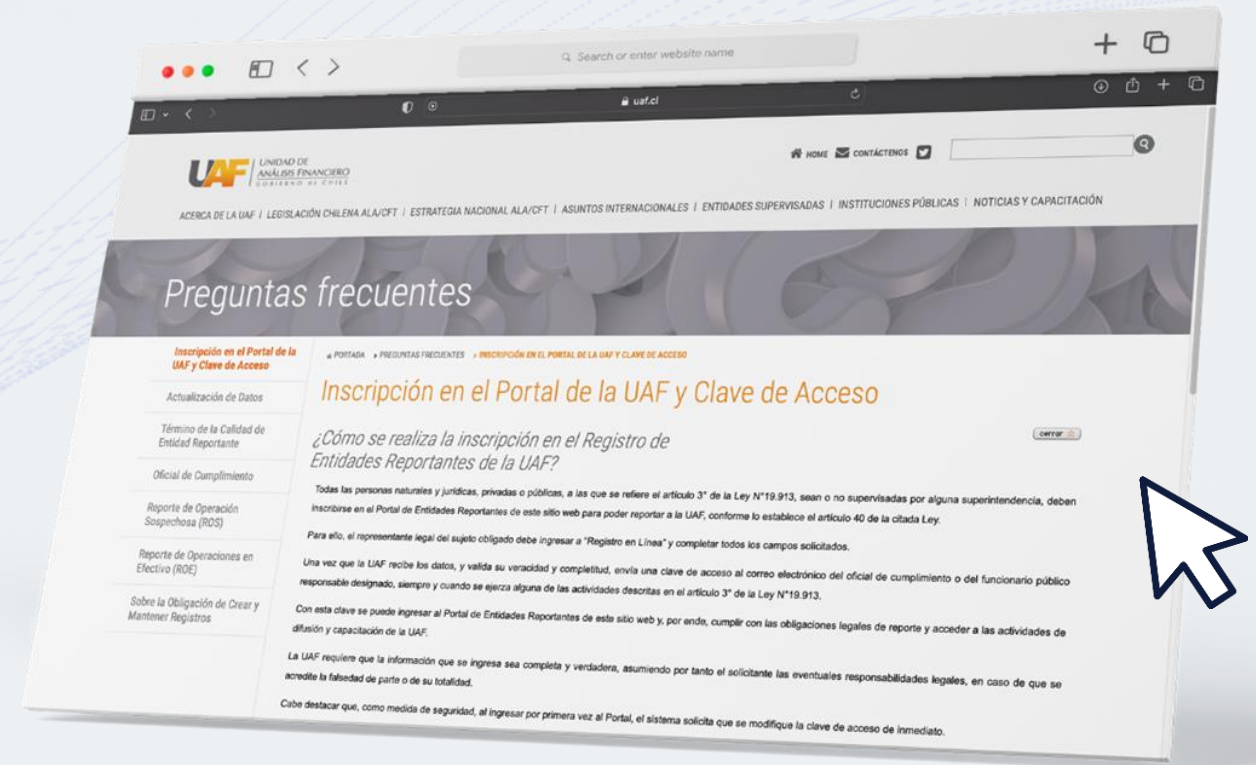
Search or enter website name

uaf.cl

UAF UNIDAD DE ANÁLISIS FINANCIERO GOBIERNO DE CHILE

HOME CONTÁCTENOS

ACERCA DE LA UAF | LEGISLACIÓN CHILENA ALA/CFT | ESTRATEGIA NACIONAL ALA/CFT | ASUNTOS INTERNACIONALES | ENTIDADES SUPERVISADAS | INSTITUCIONES PÚBLICAS | NOTICIAS Y CAPACITACIÓN

Preguntas frecuentes

Inscripción en el Portal de la UAF y Clave de Acceso

Actualización de Datos

Término de la Calidad de Entidad Reportante

Oficial de Cumplimiento

Reporte de Operación Sospechosa (ROS)

Reporte de Operaciones en Efectivo (ROE)

Sobre la Obligación de Crear y Mantener Registros

« PORTADA » PREGUNTAS FRECUENTES » INSCRIPCIÓN EN EL PORTAL DE LA UAF Y CLAVE DE ACCESO

Inscripción en el Portal de la UAF y Clave de Acceso

¿Cómo se realiza la inscripción en el Registro de Entidades Reportantes de la UAF?

cerrar

Todas las personas naturales y jurídicas, privadas o públicas, a las que se refiere el artículo 3° de la Ley N°19.913, sean o no supervisadas por alguna superintendencia, deben inscribirse en el Portal de Entidades Reportantes de este sitio web para poder reportar a la UAF, conforme lo establece el artículo 40 de la citada Ley.

Para ello, el representante legal del sujeto obligado debe ingresar a "Registro en Línea" y completar todos los campos solicitados.

Una vez que la UAF recibe los datos, y valida su veracidad y completitud, envía una clave de acceso al correo electrónico del oficial de cumplimiento o del funcionario público responsable designado, siempre y cuando se ejerza alguna de las actividades descritas en el artículo 3° de la Ley N°19.913.

Con esta clave se puede ingresar al Portal de Entidades Reportantes de este sitio web y, por ende, cumplir con las obligaciones legales de reporte y acceder a las actividades de difusión y capacitación de la UAF.

La UAF requiere que la información que se ingresa sea completa y verdadera, asumiendo por tanto el solicitante las eventuales responsabilidades legales, en caso de que se acredite la falsedad de parte o de su totalidad.

Cabe destacar que, como medida de seguridad, al ingresar por primera vez al Portal, el sistema solicita que se modifique la clave de acceso de inmediato.